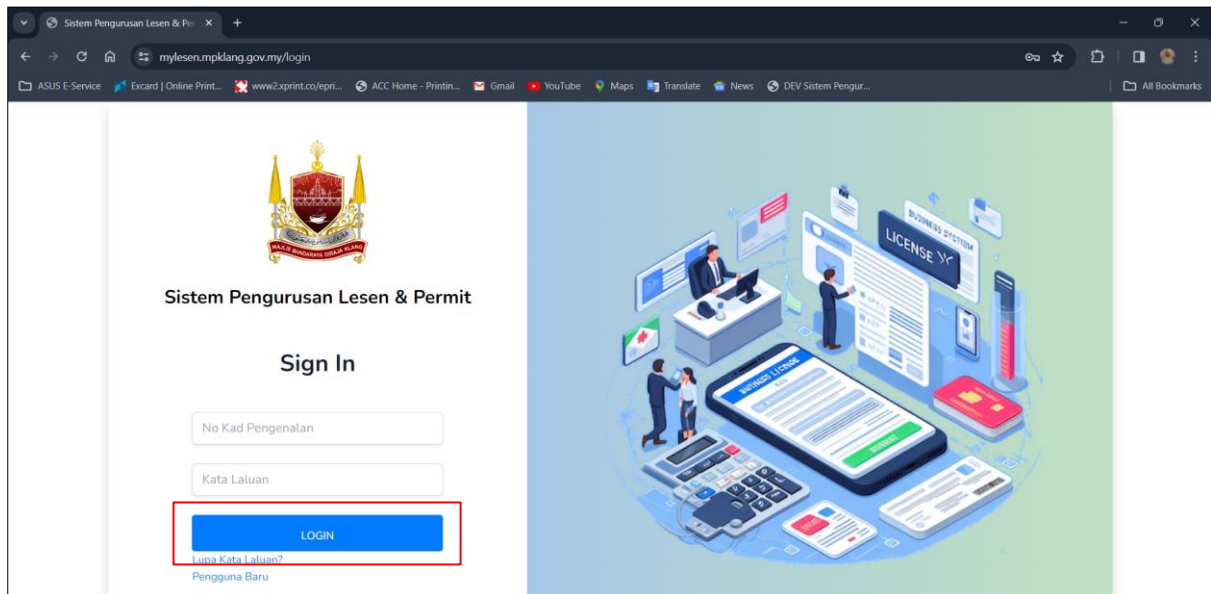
Sistem Pengurusan Lesen & Per ×
+
mylesen.mpklang.gov.my/login
ASUS E-Service
Excard | Online Print...
www2.xprint.co/epri...
ACC Home - Printin...
Gmail
YouTube
Maps
Translate
News
DEV Sistem Pengur...
All Bookmarks

MAJLIS BANDARAYA DIRAJA KLANG

Sistem Pengurusan Lesen & Permit

Sign In

No Kad Pengenalan

Kata Laluan

LOGIN

Lupa Kata Laluan?
Pengguna Baru

BUSINESS SYSTEM
LICENSE
BUSINESS LICENSE